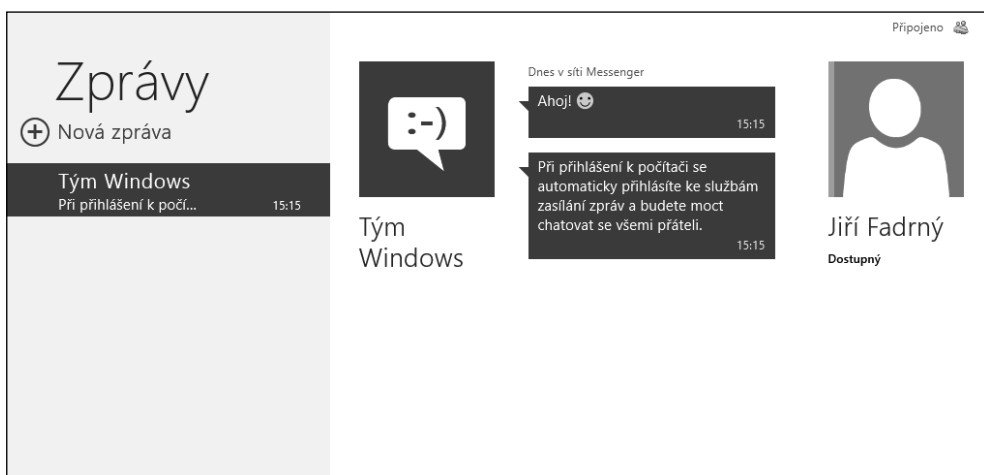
Připojeno

Zprávy

Nová zpráva

Tým Windows
Při přihlášení k počí... 15:15

:-)

Tým Windows

Dnes v síti Messenger

Ahoj! ☻
15:15

Při přihlášení k počítači se automaticky přihlásíte ke službám zasílání zpráv a budete moct chatovat se všemi přáteli.
15:15

Jiří Fadrný

Dostupný